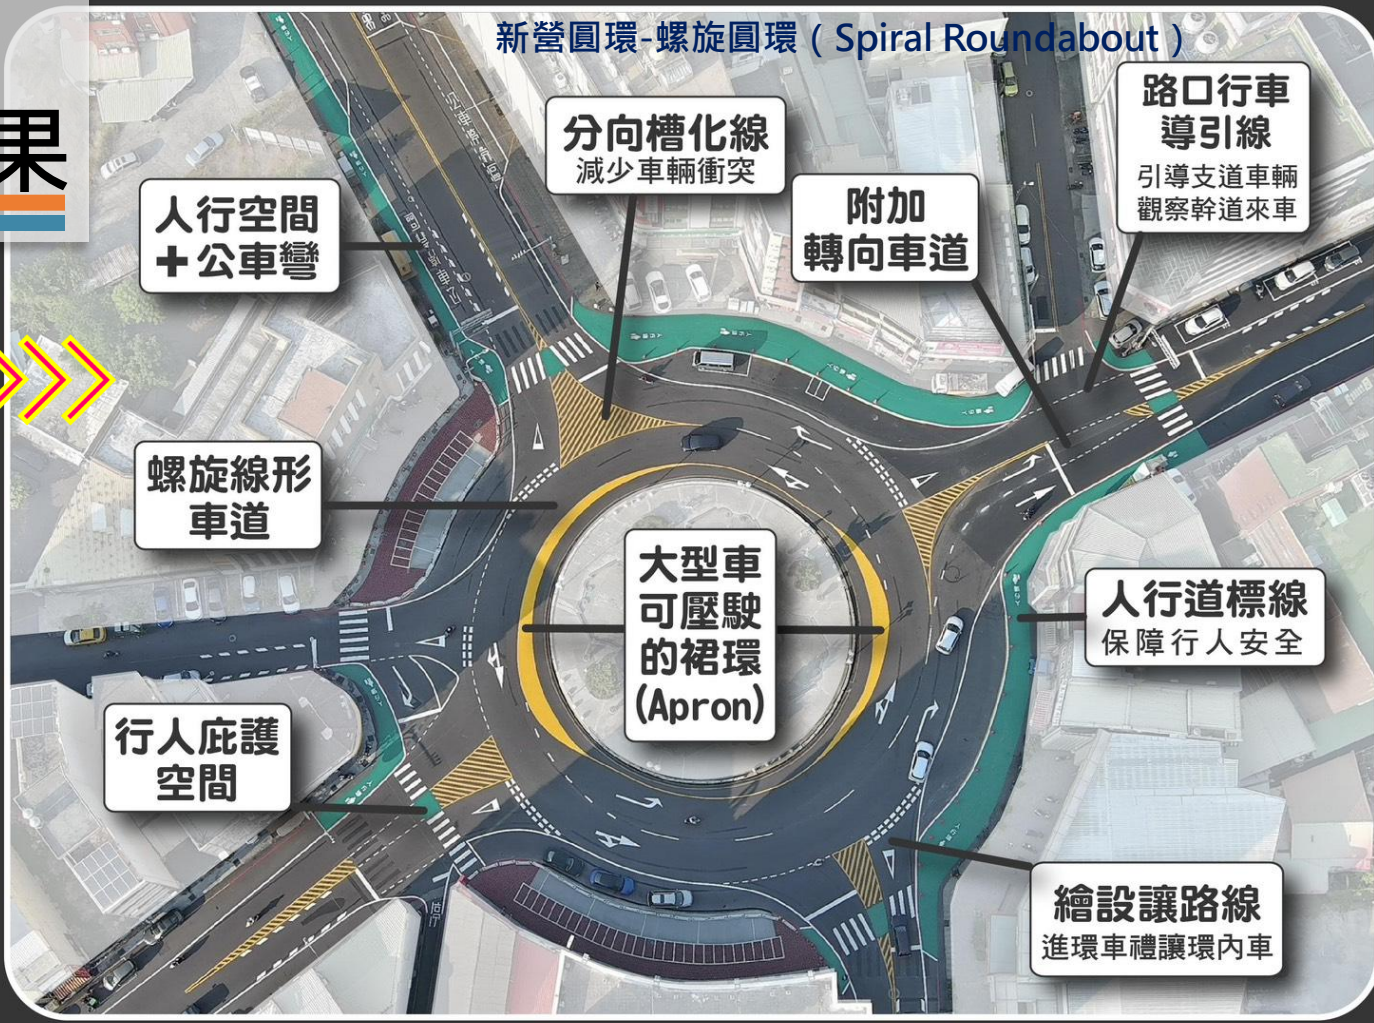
果

新營圓環-螺旋圓環（Spiral Roundabout）

人行空間
+公車彎

分向槽化線
減少車輛衝突

附加
轉向車道

路口行車
導引線
引導支道車輛
觀察幹道來車

螺旋線形
車道

大型車
可壓駛
的裙環
(Apron)

人行道標線
保障行人安全

行人庇護
空間

繪設讓路線
進環車禮讓環內車

公車專用道

公車專用道